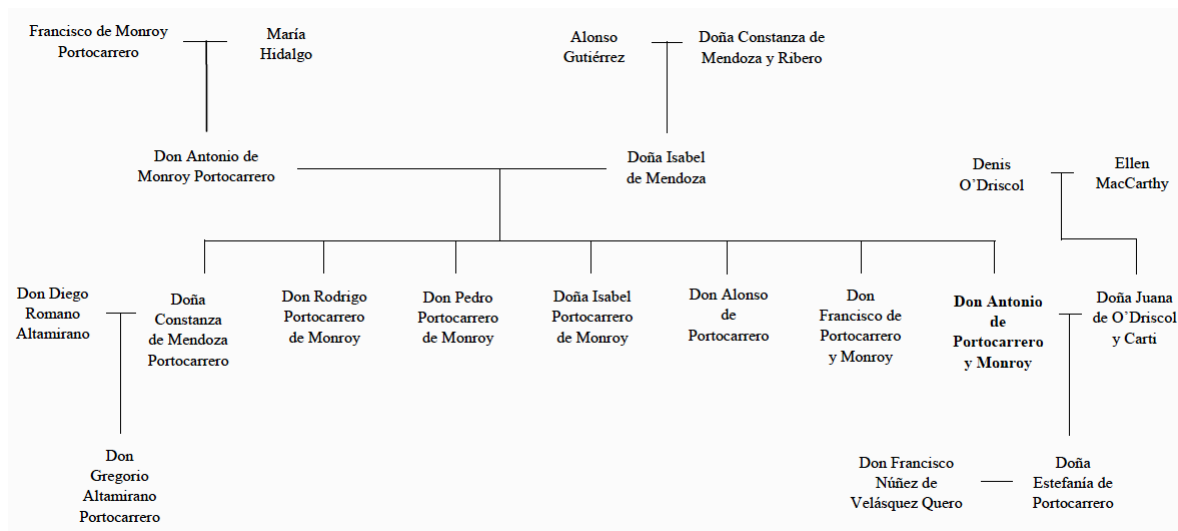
Francisco de Monroy Portocarrero

María Hidalgo

Alonso Gutiérrez

Doña Constanza de Mendoza y Ribero

Don Antonio de Monroy Portocarrero

Doña Isabel de Mendoza

Denis O'Driscol

Ellen MacCarthy

Don Diego Romano Altamirano

Doña Constanza de Mendoza Portocarrero

Don Rodrigo Portocarrero de Monroy

Don Pedro Portocarrero de Monroy

Doña Isabel Portocarrero de Monroy

Don Alonso de Portocarrero

Don Francisco de Portocarrero y Monroy

Don Antonio de Portocarrero y Monroy

Doña Juana de O'Driscol y Carti

Don Gregorio Altamirano Portocarrero

Don Francisco Núñez de Velásquez Quero

Doña Estefanía de Portocarrero